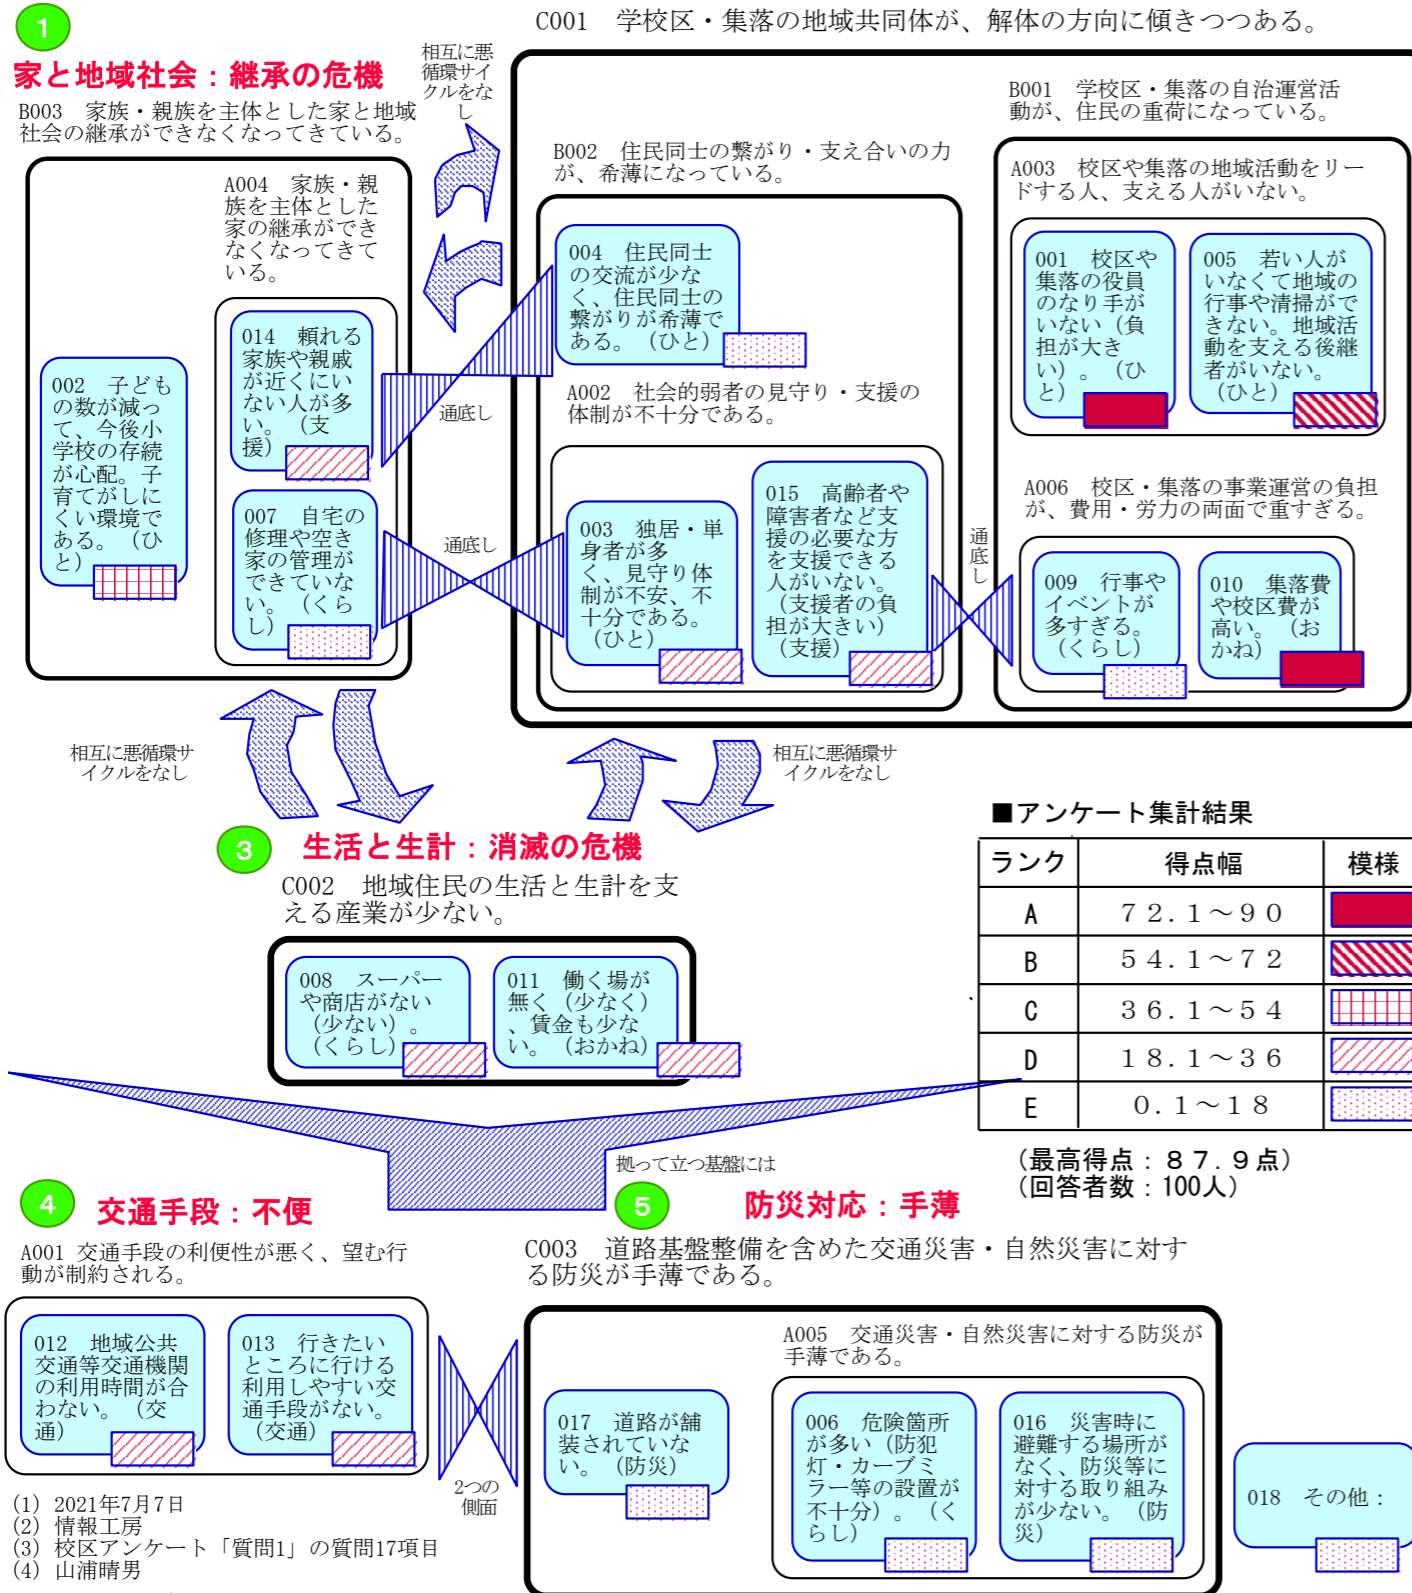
1
家と地域社会：継承の危機
B003　家族・親族を主体とした家と地域社会の継承ができなくなってきている。

相互に悪循環サイクルをなし

C001　学校区・集落の地域共同体が、解体の方向に傾きつつある。

B001　学校区・集落の自治運営活動が、住民の重荷になっている。

B002　住民同士の繋がり・支え合いの力が、希薄になっている。

A003　校区や集落の地域活動をリードする人、支える人がいない。

A004　家族・親族を主体とした家の継承ができなくなってきている。

004　住民同士の交流が少なく、住民同士の繋がりが希薄である。（ひと）

001　校区や集落の役員のなり手がいない（負担が大きい）。（ひと）

005　若い人がいなくて地域の行事や清掃ができない。地域活動を支える後継者がいない。（ひと）

014　頼れる家族や親戚が近くにいない人が多い。（支援）

002　子どもの数が減って、今後小学校の存続が心配。子育てがしにくい環境である。（ひと）

通底し

A002　社会的弱者の見守り・支援の体制が不十分である。

A006　校区・集落の事業運営の負担が、費用・労力の両面で重すぎる。

007　自宅の修理や空き家の管理ができていない。（くらし）

通底し

003　独居・単身者が多く、見守り体制が不安、不十分である。（ひと）

015　高齢者や障害者など支援の必要な方を支援できる人がいない。（支援者の負担が大きい）（支援）

通底し

009　行事やイベントが多すぎる。（くらし）

010　集落費や校区費が高い。（おかね）

相互に悪循環サイクルをなし

相互に悪循環サイクルをなし

3
生活と生計：消滅の危機
C002　地域住民の生活と生計を支える産業が少ない。

008　スーパーや商店がない（少ない）。（くらし）

011　働く場が無く（少なく）、賃金も少ない。（おかね）

■アンケート集計結果

| ランク | 得点幅 | 模様 |
|---|---|---|
| A | ７２．１～９０ | |
| B | ５４．１～７２ | |
| C | ３６．１～５４ | |
| D | １８．１～３６ | |
| E | ０．１～１８ | |

（最高得点：８７．９点）
（回答者数：100人）

拠って立つ基盤には

4
交通手段：不便
A001　交通手段の利便性が悪く、望む行動が制約される。

012　地域公共交通等交通機関の利用時間が合わない。（交通）

013　行きたいところに行ける利用しやすい交通手段がない。（交通）

2つの側面

5
防災対応：手薄
C003　道路基盤整備を含めた交通災害・自然災害に対する防災が手薄である。

A005　交通災害・自然災害に対する防災が手薄である。

017　道路が舗装されていない。（防災）

006　危険箇所が多い（防犯灯・カーブミラー等の設置が不十分）。（くらし）

016　災害時に避難する場所がなく、防災等に対する取り組みが少ない。（防災）

018　その他：

(1) 2021年7月7日
(2) 情報工房
(3) 校区アンケート「質問1」の質問17項目
(4) 山浦晴男